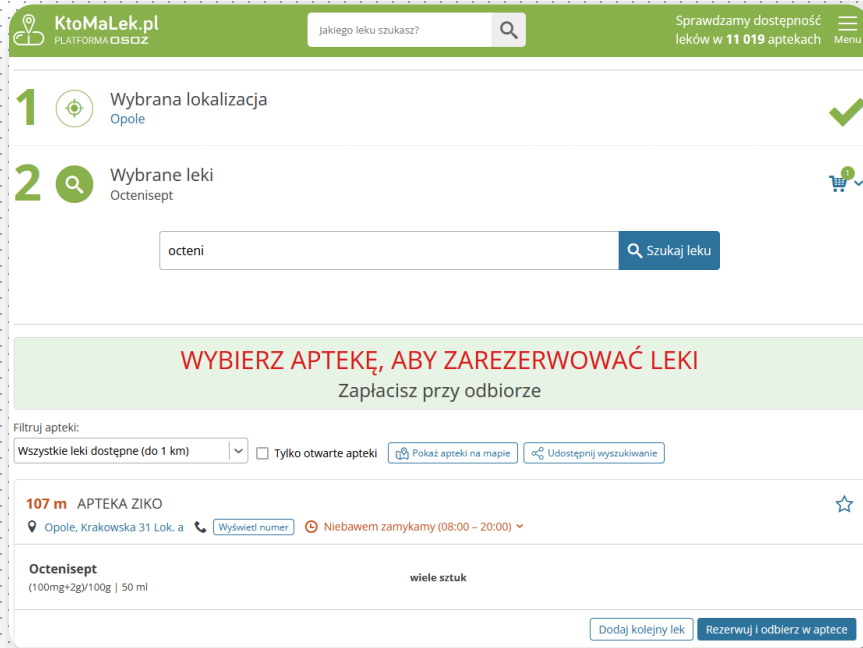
KtoMaLek.pl
PLATFORMA OSOZ

Jakiego leku szukasz?

Sprawdzamy dostępność leków w 11 019 aptekach

Menu

1 Wybrana lokalizacja
Opole

2 Wybrane leki
Octenisept

1

octeni

Szukaj leku

WYBIERZ APTEKĘ, ABY ZAREZERWOWAĆ LEKI
Zapłacisz przy odbiorze

Filtruj apteki:
Wszystkie leki dostępne (do 1 km)

Tylko otwarte apteki

Pokaż apteki na mapie

Udostępnij wyszukiwanie

107 m APTEKA ZIKO

Opole, Krakowska 31 Lok. a

Wyświetl numer

Niebawem zamykamy (08:00 – 20:00)

Octenisept
(100mg+2g)/100g | 50 ml

wiele sztuk

Dodaj kolejny lek

Rezerwuj i odbierz w aptece